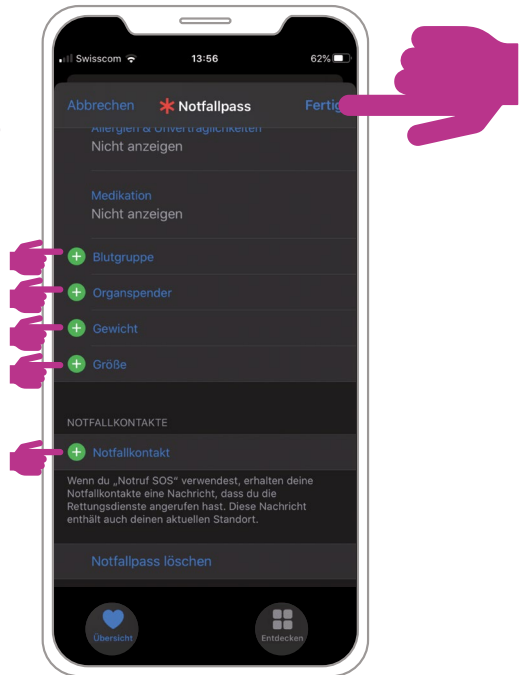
Swisscom 13:56 62%

Abbrechen Notfallpass Fertig

Allergien & Unverträglichkeiten
Nicht anzeigen

Medikation
Nicht anzeigen

Blutgruppe

Organspender

Gewicht

Größe

NOTFALLKONTAKTE

Notfallkontakt

Wenn du „Notruf SOS" verwendest, erhalten deine Notfallkontakte eine Nachricht, dass du die Rettungsdienste angerufen hast. Diese Nachricht enthält auch deinen aktuellen Standort.

Notfallpass löschen

Übersicht

Entdecken